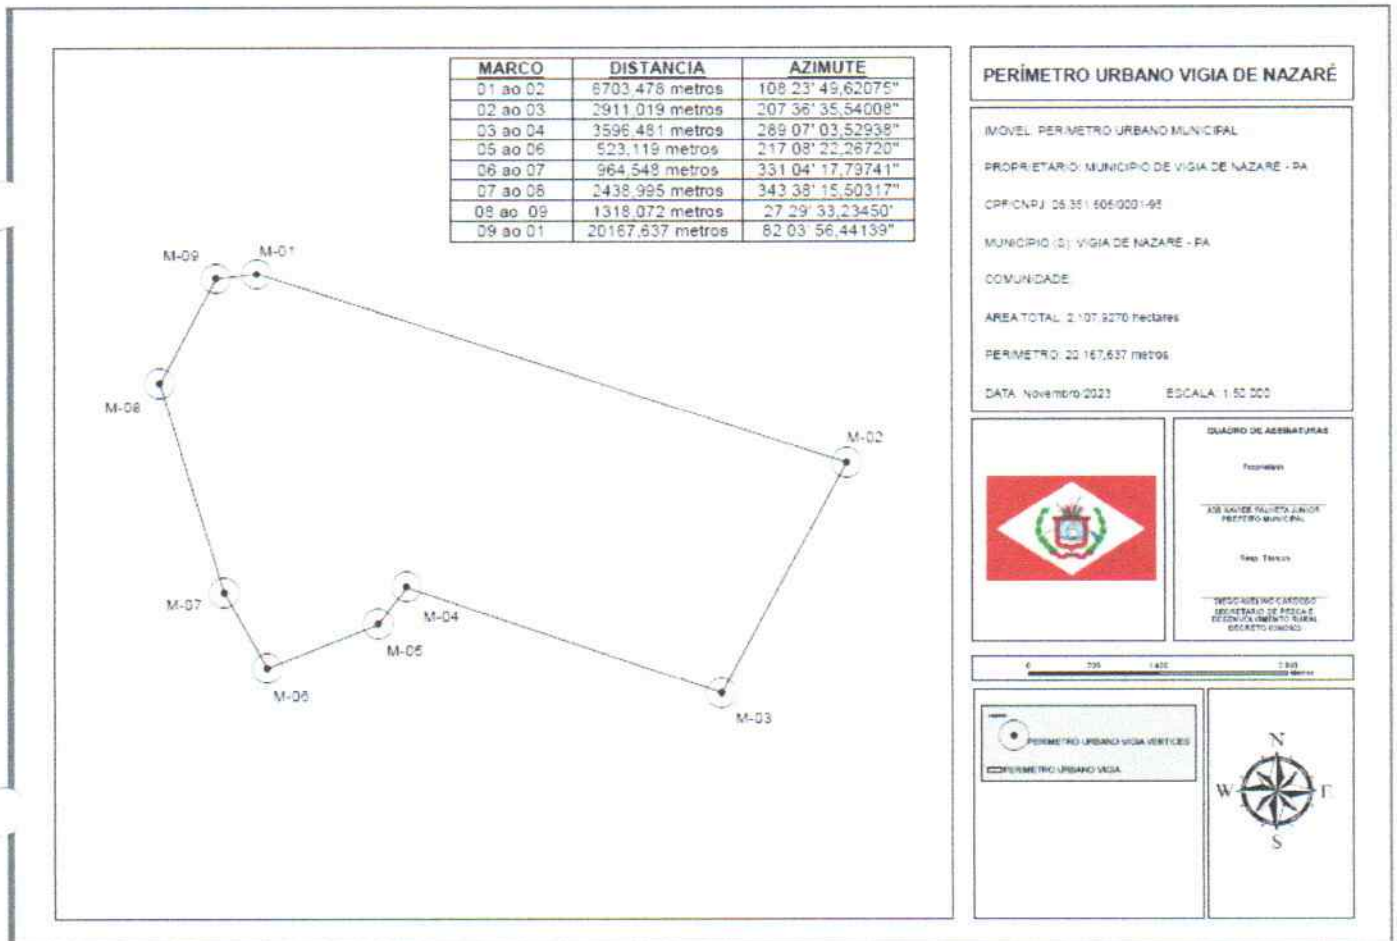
| MARCO | DISTANCIA | AZIMUTE |
|---|---|---|
| 01 ao 02 | 6703,478 metros | 108 23' 49,62075" |
| 02 ao 03 | 2911,019 metros | 207 36' 35,54008" |
| 03 ao 04 | 3596,481 metros | 289 07' 03,52938" |
| 05 ao 06 | 523,119 metros | 217 08' 22,26720" |
| 06 ao 07 | 964,548 metros | 331 04' 17,79741" |
| 07 ao 08 | 2438,995 metros | 343 38' 15,50317" |
| 08 ao 09 | 1318,072 metros | 27 29' 33,23450' |
| 09 ao 01 | 20167,637 metros | 82 03' 56,44139" |

M-09
M-01
M-08
M-02
M-07
M-04
M-05
M-06
M-03

PERÍMETRO URBANO VIGIA DE NAZARÉ

IMOVEL: PERIMETRO URBANO MUNICIPAL

PROPRIETARIO: MUNICIPIO DE VIGIA DE NAZARE - PA

CPF/CNPJ: 05.351.505/0001-95

MUNICIPIO (S): VIGIA DE NAZARE - PA

COMUNIDADE:

AREA TOTAL: 2.107,9270 hectares

PERIMETRO: 20.167,637 metros

DATA: Novembro/2023

ESCALA: 1:50.000

QUADRO DE ASSINATURAS

Proprietário

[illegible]
PREFEITO MUNICIPAL

Resp. Técnico

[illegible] CARDOSO
SECRETARIO DE PESCA E DESENVOLVIMENTO RURAL
DECRETO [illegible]

0 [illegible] 1400 2800

PERIMETRO URBANO VIGIA VERTICES
PERIMETRO URBANO VIGIA

N
W
E
S